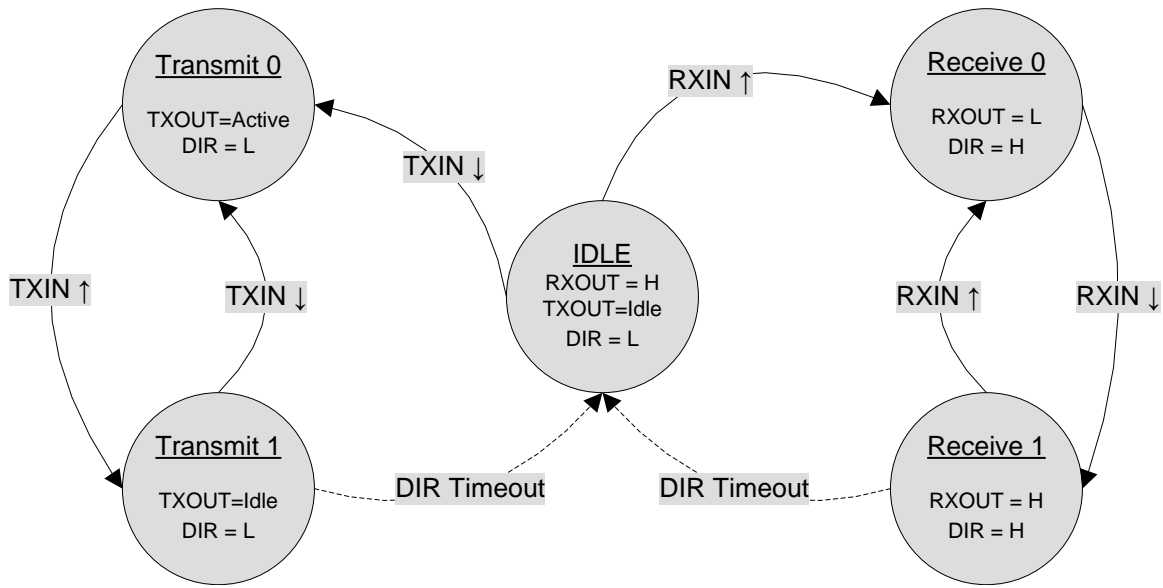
Transmit 0
TXOUT=Active
DIR = L

RXIN ↑

Receive 0
RXOUT = L
DIR = H

TXIN ↓

IDLE
RXOUT = H
TXOUT=Idle
DIR = L

TXIN ↑

TXIN ↓

RXIN ↑

RXIN ↓

Transmit 1
TXOUT=Idle
DIR = L

DIR Timeout

DIR Timeout

Receive 1
RXOUT = H
DIR = H